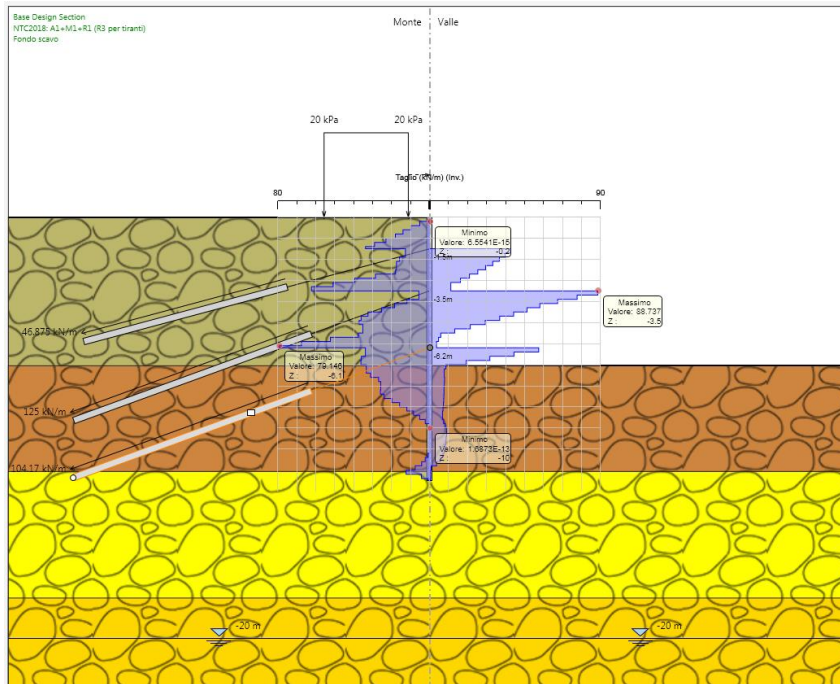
Base Design Section
NTC2018: A1+M1+R1 (R3 per tiranti)
Fondo scavo

Monte
Valle

20 kPa
20 kPa

Taglio (kN/m) (Inv.)

80
90

Minimo
Valore: 6.5541E-15
Z: -0.2

-1.5m

-3.5m

Massimo
Valore: 88.737
Z: -3.5

46.875 kN/m

-6.2m

Massimo
Valore: 79.146
Z: -6.1

125 kN/m

Minimo
Valore: 1.6873E-13
Z: -10

104.17 kN/m

-20 m
-20 m